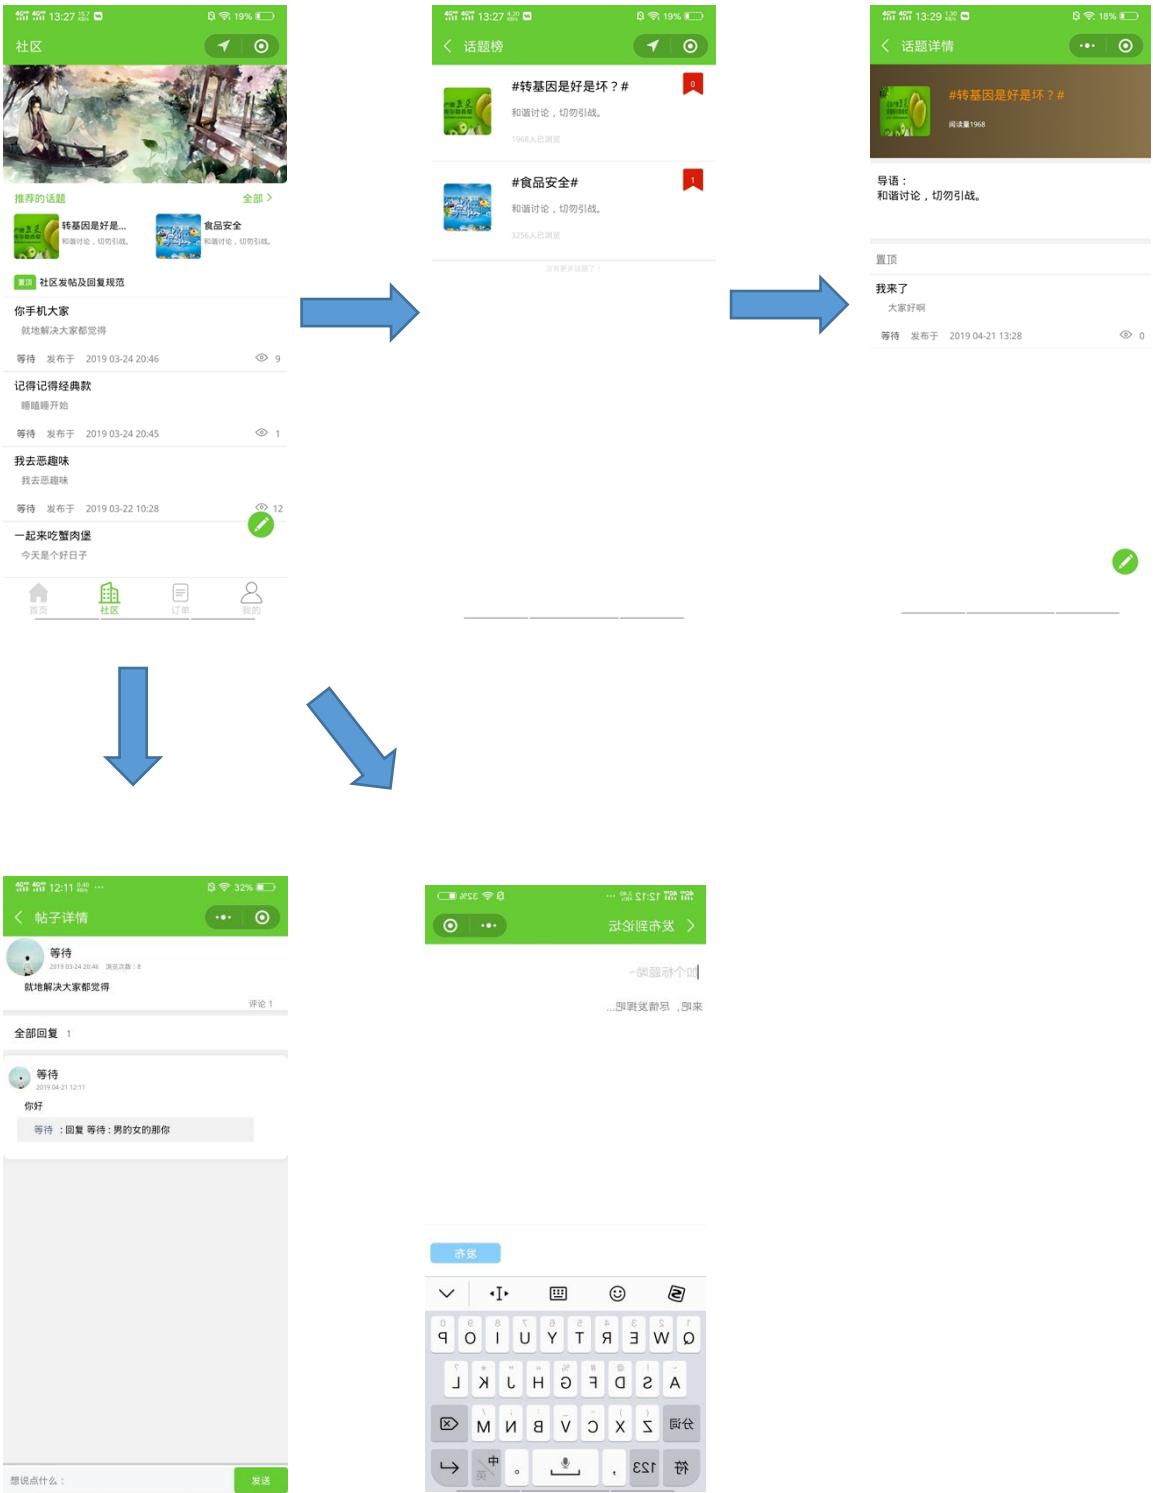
13:27 19%
社区
推荐的话题 全部 >
转基因是好是... 和谐讨论，切勿引战。
食品安全 和谐讨论，切勿引战。
置顶 社区发帖及回复规范
你手机大家
就地解决大家都觉得
等待 发布于 2019 03-24 20:46 9
记得记得经典款
睡睡睡开始
等待 发布于 2019 03-24 20:45 1
我去恶趣味
我去恶趣味
等待 发布于 2019 03-22 10:28 12
一起来吃蟹肉堡
今天是个好日子
首页 社区 订单 我的

13:27 19%
话题榜
#转基因是好是坏？#
和谐讨论，切勿引战。
1968人已浏览
0
#食品安全#
和谐讨论，切勿引战。
3256人已浏览
1
没有更多话题了！

13:29 18%
话题详情
#转基因是好是坏？#
阅读量1968
导语：
和谐讨论，切勿引战。
置顶
我来了
大家好啊
等待 发布于 2019 04-21 13:28 0

12:11 32%
帖子详情
等待
2019 03-24 20:46 浏览次数：8
就地解决大家都觉得
评论 1
全部回复 1
等待
2019 04-21 12:11
你好
等待 ：回复 等待：男的女的那你
想说点什么：
发送

13:12 32%
发布到论坛
加个标题哦~
来吧，尽情发挥吧...
发布
1 2 3 4 5 6 7 8 9 0
Q W E R T Y U I O P
A S D F G H J K L
分词 Z X C V B N M
符 123 , 中 英 。